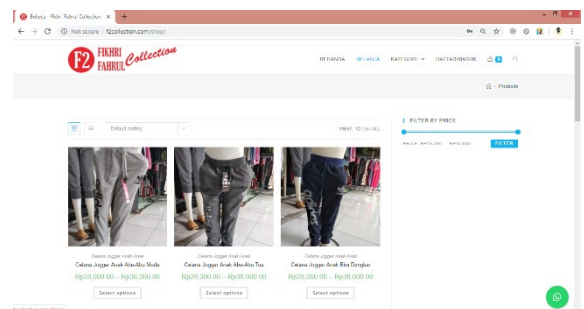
Belanja - Fikhri Fahrul Collection ×

Not secure | f2collection.com/shop/

F2 FIKHRI FAHRUL Collection

BERANDA BELANJA KATEGORI DAFTAR/MASUK 0

Products

Default sorting

VIEW: 12 / 24 / ALL

FILTER BY PRICE

FILTER

Celana Jogger Anak-Anak
Celana Jogger Anak Abu-Abu Muda
Rp28,000.00 – Rp38,000.00
Select options

Celana Jogger Anak-Anak
Celana Jogger Anak Abu-Abu Tua
Rp28,000.00 – Rp38,000.00
Select options

Celana Jogger Anak-Anak
Celana Jogger Anak Biru Dongker
Rp28,000.00 – Rp38,000.00
Select options